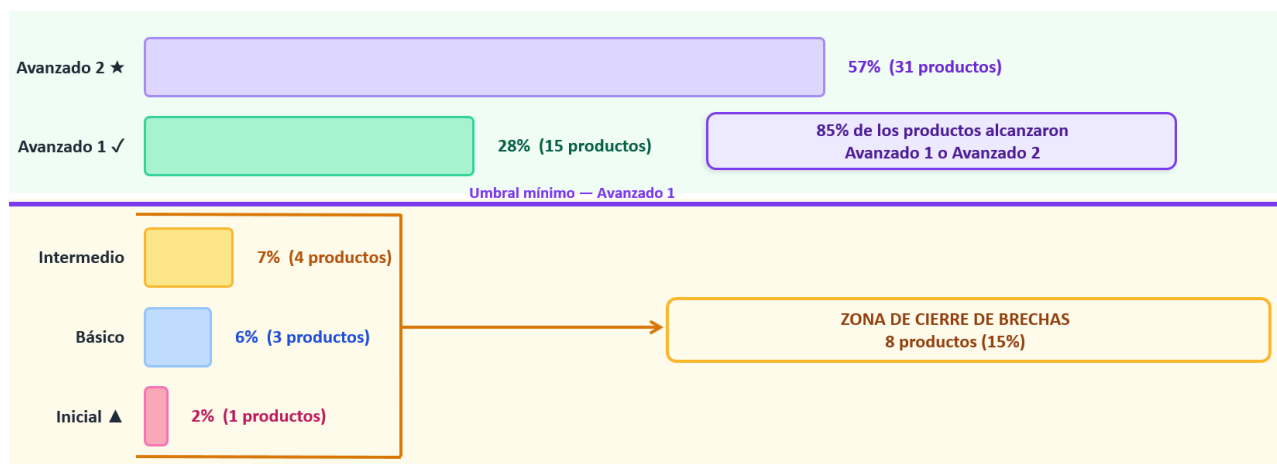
Avanzado 2 ★
57% (31 productos)

Avanzado 1 ✓
28% (15 productos)

85% de los productos alcanzaron
Avanzado 1 o Avanzado 2

Umbral mínimo — Avanzado 1

Intermedio
7% (4 productos)

Básico
6% (3 productos)

Inicial ▲
2% (1 productos)

ZONA DE CIERRE DE BRECHAS
8 productos (15%)